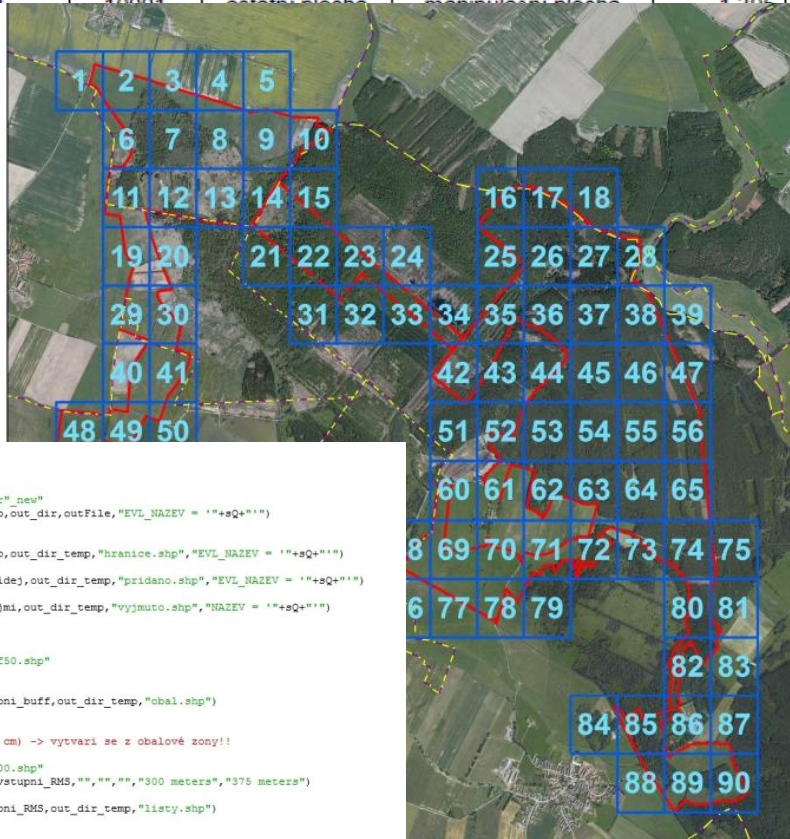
1 2 3 4 5
6 7 8 9 10
11 12 13 14 15
16 17 18
19 20
21 22 23 24
25 26 27 28
29 30
31 32 33 34 35 36 37 38 39
40 41
42 43 44 45 46 47
48 49 50
51 52 53 54 55 56
60 61 62 63 64 65
8 69 70 71 72 73 74 75
6 77 78 79
80 81
82 83
84 85 86 87
88 89 90

r"_new"
o,out_dir,outFile,"EVL_NAZEV = '"+sQ+"'")

o,out_dir_temp,"hranice.shp","EVL_NAZEV = '"+sQ+"'")
idej,out_dir_temp,"pridano.shp","EVL_NAZEV = '"+sQ+"'")
mi,out_dir_temp,"vyjmuto.shp","NAZEV = '"+sQ+"'")

f50.shp"

oni_buff,out_dir_temp,"obal.shp")

cm) -> vytvari se z obalové zony!!
00.shp"
vstupni_RMS,"","","","300 meters","375 meters")
oni_RMS,out_dir_temp,"listy.shp")